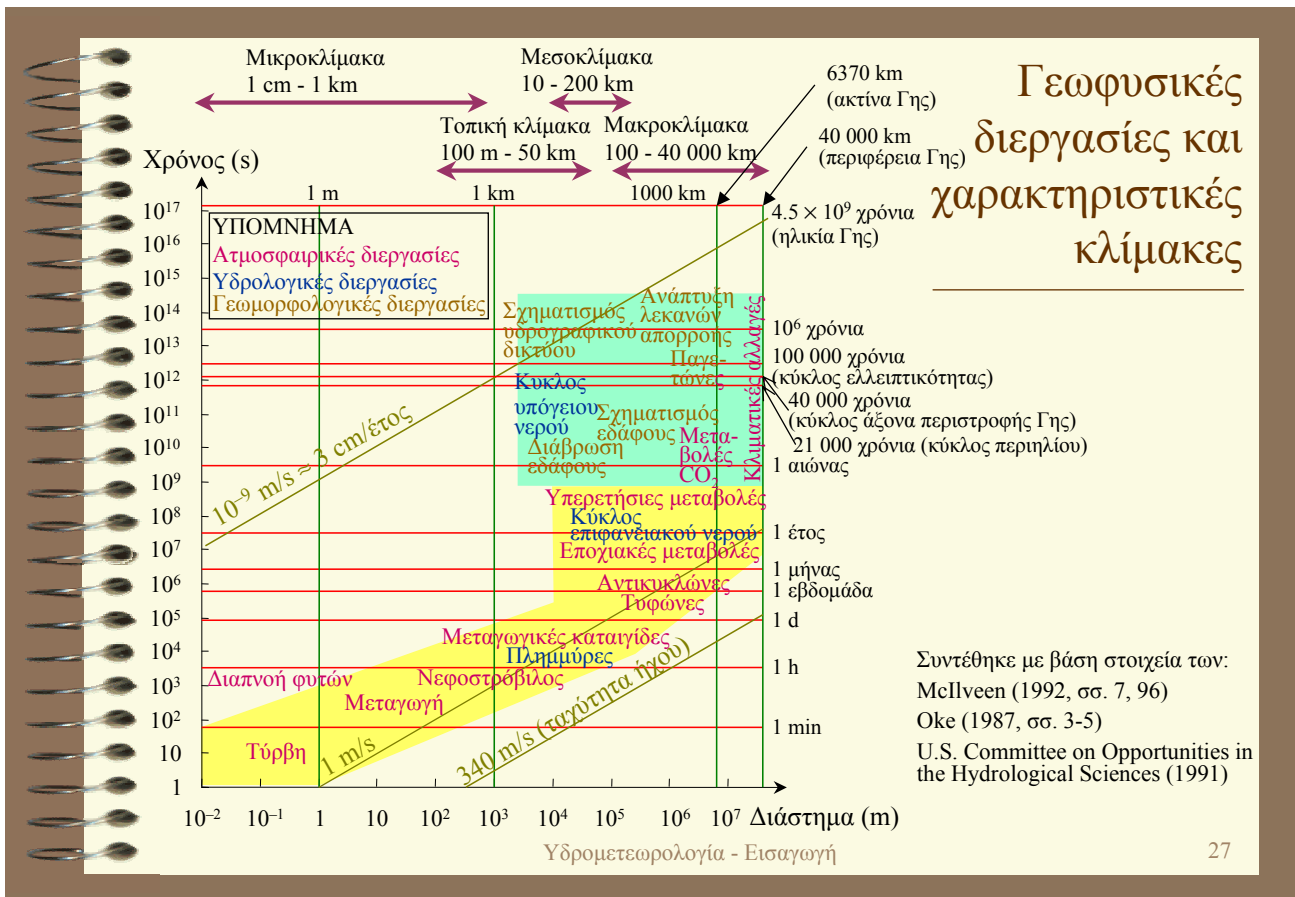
Γεωφυσικές διεργασίες και χαρακτηριστικές κλίμακες

Μικροκλίμακα
1 cm - 1 km

Μεσοκλίμακα
10 - 200 km

Τοπική κλίμακα
100 m - 50 km

Μακροκλίμακα
100 - 40 000 km

6370 km
(ακτίνα Γης)

40 000 km
(περιφέρεια Γης)

Χρόνος (s)

1 m
1 km
1000 km

ΥΠΟΜΝΗΜΑ
Ατμοσφαιρικές διεργασίες
Υδρολογικές διεργασίες
Γεωμορφολογικές διεργασίες

$10^{17}$
$10^{16}$
$10^{15}$
$10^{14}$
$10^{13}$
$10^{12}$
$10^{11}$
$10^{10}$
$10^{9}$
$10^{8}$
$10^{7}$
$10^{6}$
$10^{5}$
$10^{4}$
$10^{3}$
$10^{2}$
10
1

$4.5 \times 10^9$ χρόνια
(ηλικία Γης)

$10^6$ χρόνια
100 000 χρόνια
(κύκλος ελλειπτικότητας)
40 000 χρόνια
(κύκλος άξονα περιστροφής Γης)
21 000 χρόνια (κύκλος περιηλίου)
1 αιώνας
1 έτος
1 μήνας
1 εβδομάδα
1 d
1 h
1 min

Σχηματισμός υδρογραφικού δικτύου
Ανάπτυξη λεκανών απορροής
Παγετώνες
Κλιματικές αλλαγές
Κύκλος υπόγειου νερού
Σχηματισμός εδάφους
Διάβρωση εδάφους
Μεταβολές $CO_2$
Υπερετήσιες μεταβολές
Κύκλος επιφανειακού νερού
Εποχιακές μεταβολές
Αντικυκλώνες
Τυφώνες
Μεταγωγικές καταιγίδες
Πλημμύρες
Διαπνοή φυτών
Νεφοστρόβιλος
Μεταγωγή
Τύρβη

$10^{-9}$ m/s ≈ 3 cm/έτος
1 m/s
340 m/s (ταχύτητα ήχου)

$10^{-2}$ $10^{-1}$ 1 10 $10^{2}$ $10^{3}$ $10^{4}$ $10^{5}$ $10^{6}$ $10^{7}$ Διάστημα (m)

Συντέθηκε με βάση στοιχεία των:
McIlveen (1992, σσ. 7, 96)
Oke (1987, σσ. 3-5)
U.S. Committee on Opportunities in the Hydrological Sciences (1991)

Υδρομετεωρολογία - Εισαγωγή

27